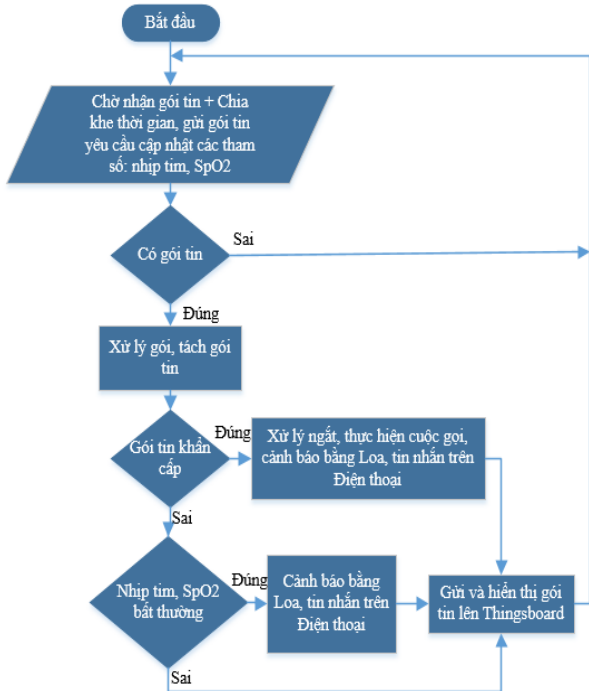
Bắt đầu

Chờ nhận gói tin + Chia khe thời gian, gửi gói tin yêu cầu cập nhật các tham số: nhịp tim, SpO2

Có gói tin

Sai

Đúng

Xử lý gói, tách gói tin

Gói tin khẩn cấp

Đúng

Xử lý ngắt, thực hiện cuộc gọi, cảnh báo bằng Loa, tin nhắn trên Điện thoại

Sai

Nhịp tim, SpO2 bất thường

Đúng

Cảnh báo bằng Loa, tin nhắn trên Điện thoại

Gửi và hiển thị gói tin lên Thingsboard

Sai